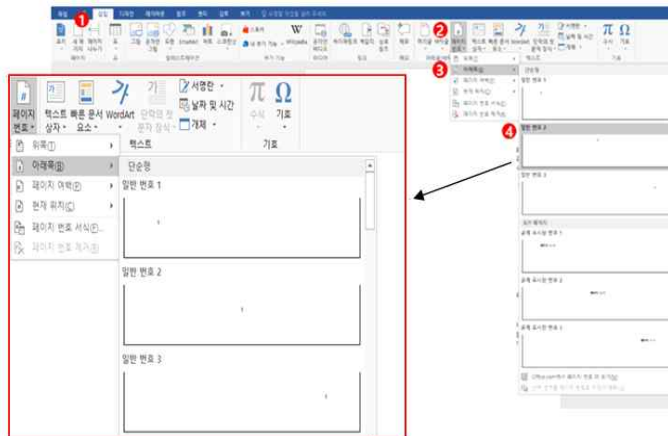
1
2
3
4

페이지 번호
텍스트 상자
빠른 문서 요소
WordArt
단락의 첫 문자 장식
서명란
날짜 및 시간
개체
텍스트
수식
기호
기호

위쪽(T)
아래쪽(B)
페이지 여백(P)
현재 위치(C)
페이지 번호 서식(F)...
페이지 번호 제거(R)

단순형
일반 번호 1
1
일반 번호 2
1
일반 번호 3